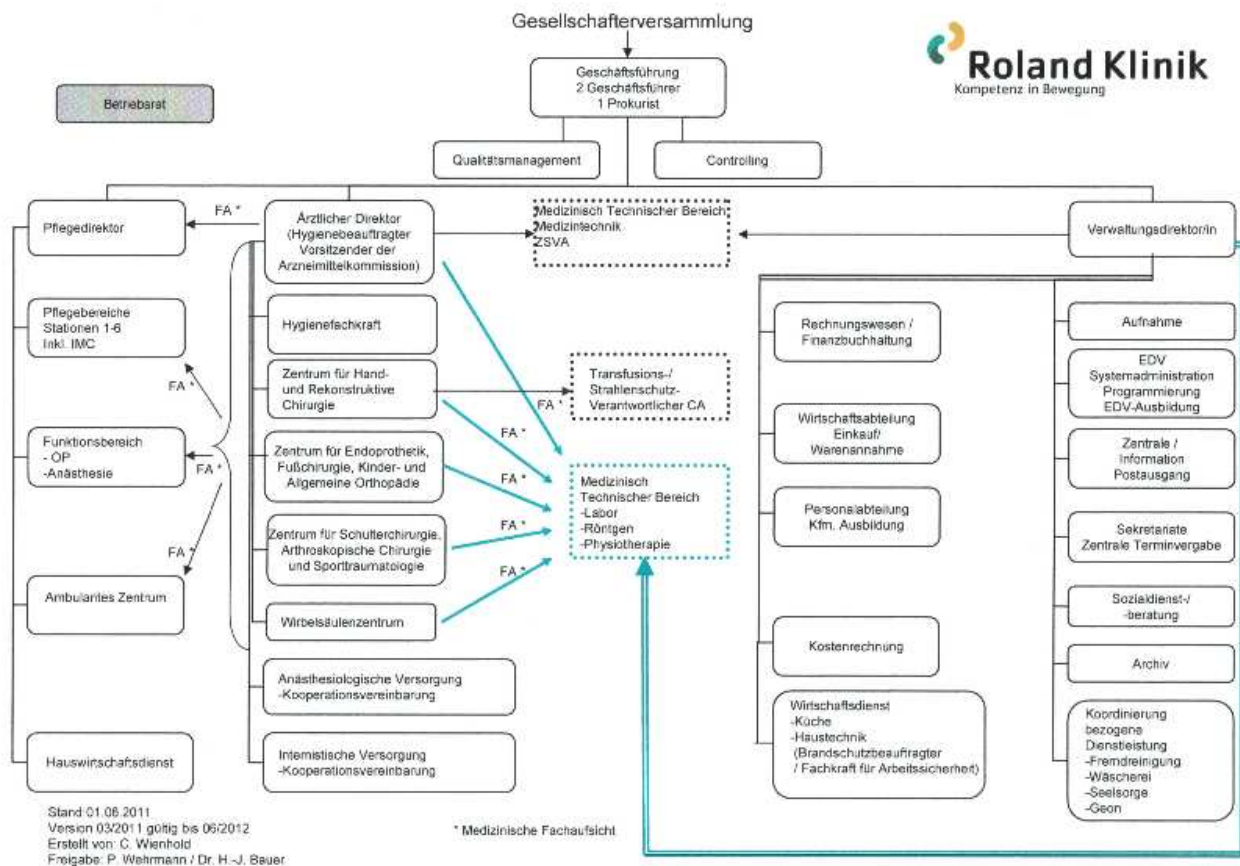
Gesellschafterversammlung

Roland Klinik
Kompetenz in Bewegung

Betriebsrat

Geschäftsführung
2 Geschäftsführer
1 Prokurist

Qualitätsmanagement

Controlling

Pflegedirektor

FA *

Ärztlicher Direktor
(Hygienebeauftragter
Vorsitzender der
Arzneimittelkommission)

Medizinisch Technischer Bereich
Medizintechnik
ZSVA

Verwaltungsdirektor/in

Pflegebereiche
Stationen 1-6
Inkl. IMC

FA *

Funktionsbereich
- OP
-Anästhesie

FA *

FA *

Ambulantes Zentrum

Hauswirtschaftsdienst

Hygienefachkraft

Zentrum für Hand- und Rekonstruktive Chirurgie

Zentrum für Endoprothetik, Fußchirurgie, Kinder- und Allgemeine Orthopädie

Zentrum für Schulterchirurgie, Arthroskopische Chirurgie und Sporttraumatologie

Wirbelsäulenzentrum

Anästhesiologische Versorgung
-Kooperationsvereinbarung

Internistische Versorgung
-Kooperationsvereinbarung

Transfusions-/
Strahlenschutz-
Verantwortlicher CA

FA *

FA *

FA *

FA *

FA *

Medizinisch
Technischer Bereich
-Labor
-Röntgen
-Physiotherapie

Rechnungswesen /
Finanzbuchhaltung

Wirtschaftsabteilung
Einkauf/
Warenannahme

Personalabteilung
Kfm. Ausbildung

Kostenrechnung

Wirtschaftsdienst
-Küche
-Haustechnik
(Brandschutzbeauftragter
/ Fachkraft für Arbeitssicherheit)

Aufnahme

EDV
Systemadministration
Programmierung
EDV-Ausbildung

Zentrale /
Information
Postausgang

Sekretariate
Zentrale Terminvergabe

Sozialdienst-/
-beratung

Archiv

Koordinierung
bezogene
Dienstleistung
-Fremdreinigung
-Wäscherei
-Seelsorge
-Geon

Stand 01.08.2011
Version 03/2011 gültig bis 06/2012
Erstellt von: C. Wienhold
Freigabe: P. Wehrmann / Dr. H.-J. Bauer

* Medizinische Fachaufsicht